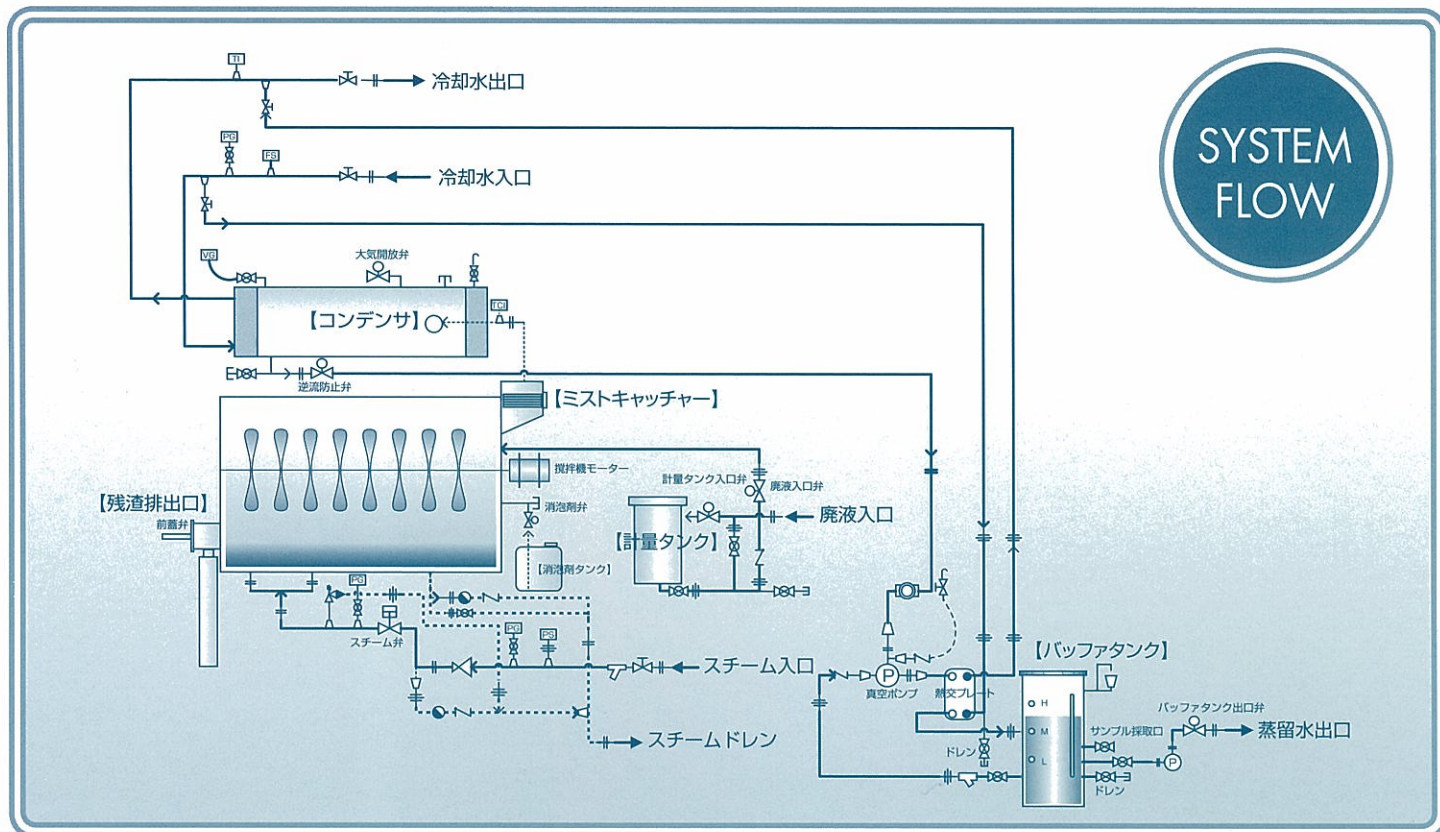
SYSTEM FLOW

TI

冷却水出口

PG

FS

冷却水入口

VG

大気開放弁

TC

【コンデンサ】

逆流防止弁

【ミストキャッチャー】

撹拌機モーター

計量タンク入口弁

廃液入口弁

【残渣排出口】

前蓋弁

消泡剤弁

廃液入口

【計量タンク】

【消泡剤タンク】

PG

スチーム弁

PG

PS

スチーム入口

スチームドレン

【バッファタンク】

P

真空ポンプ

熱交プレート

H

M

L

バッファタンク出口弁

サンプル採取口

蒸留水出口

ドレン

P

ドレン